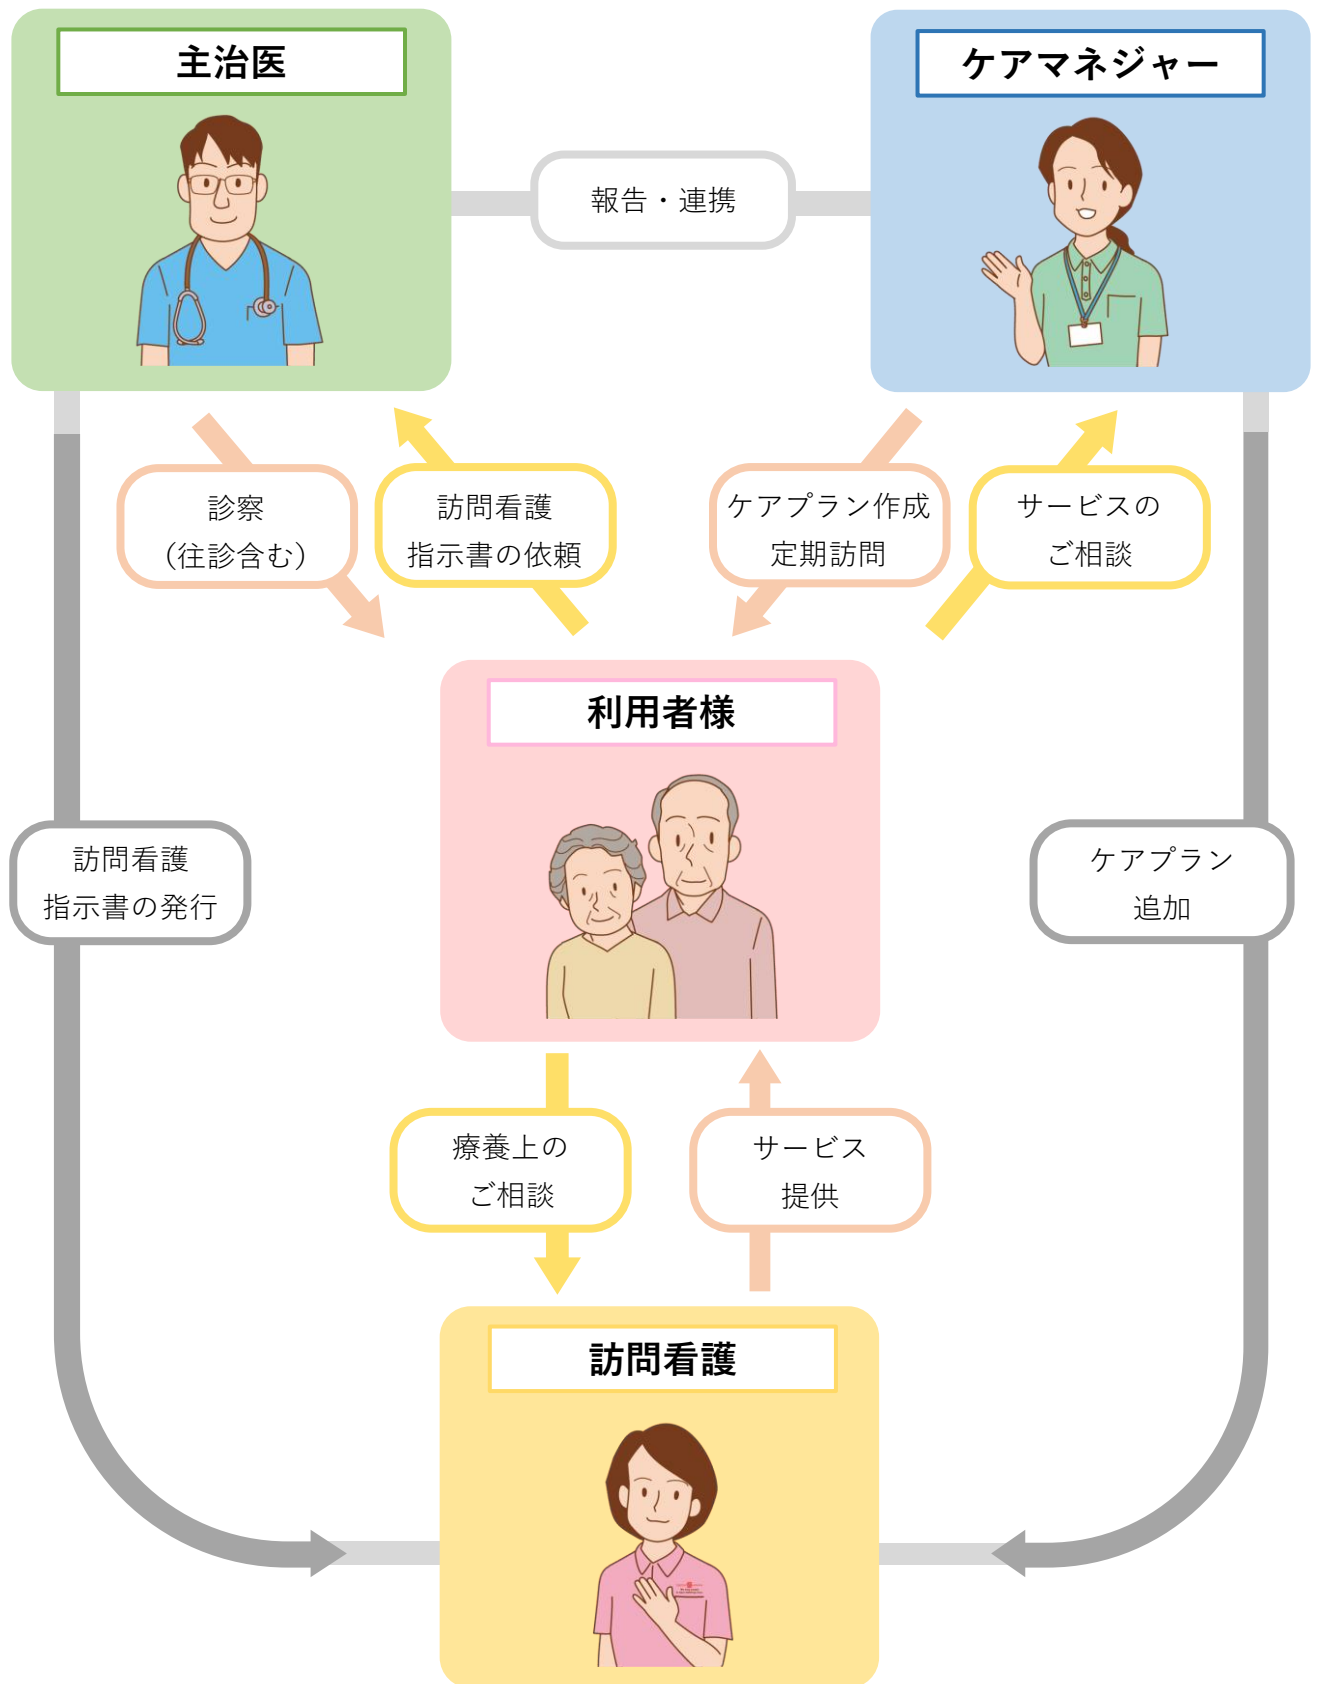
主治医

報告・連携

ケアマネジャー

診察
（往診含む）

訪問看護
指示書の依頼

ケアプラン作成
定期訪問

サービスの
ご相談

利用者様

訪問看護
指示書の発行

ケアプラン
追加

療養上の
ご相談

サービス
提供

訪問看護